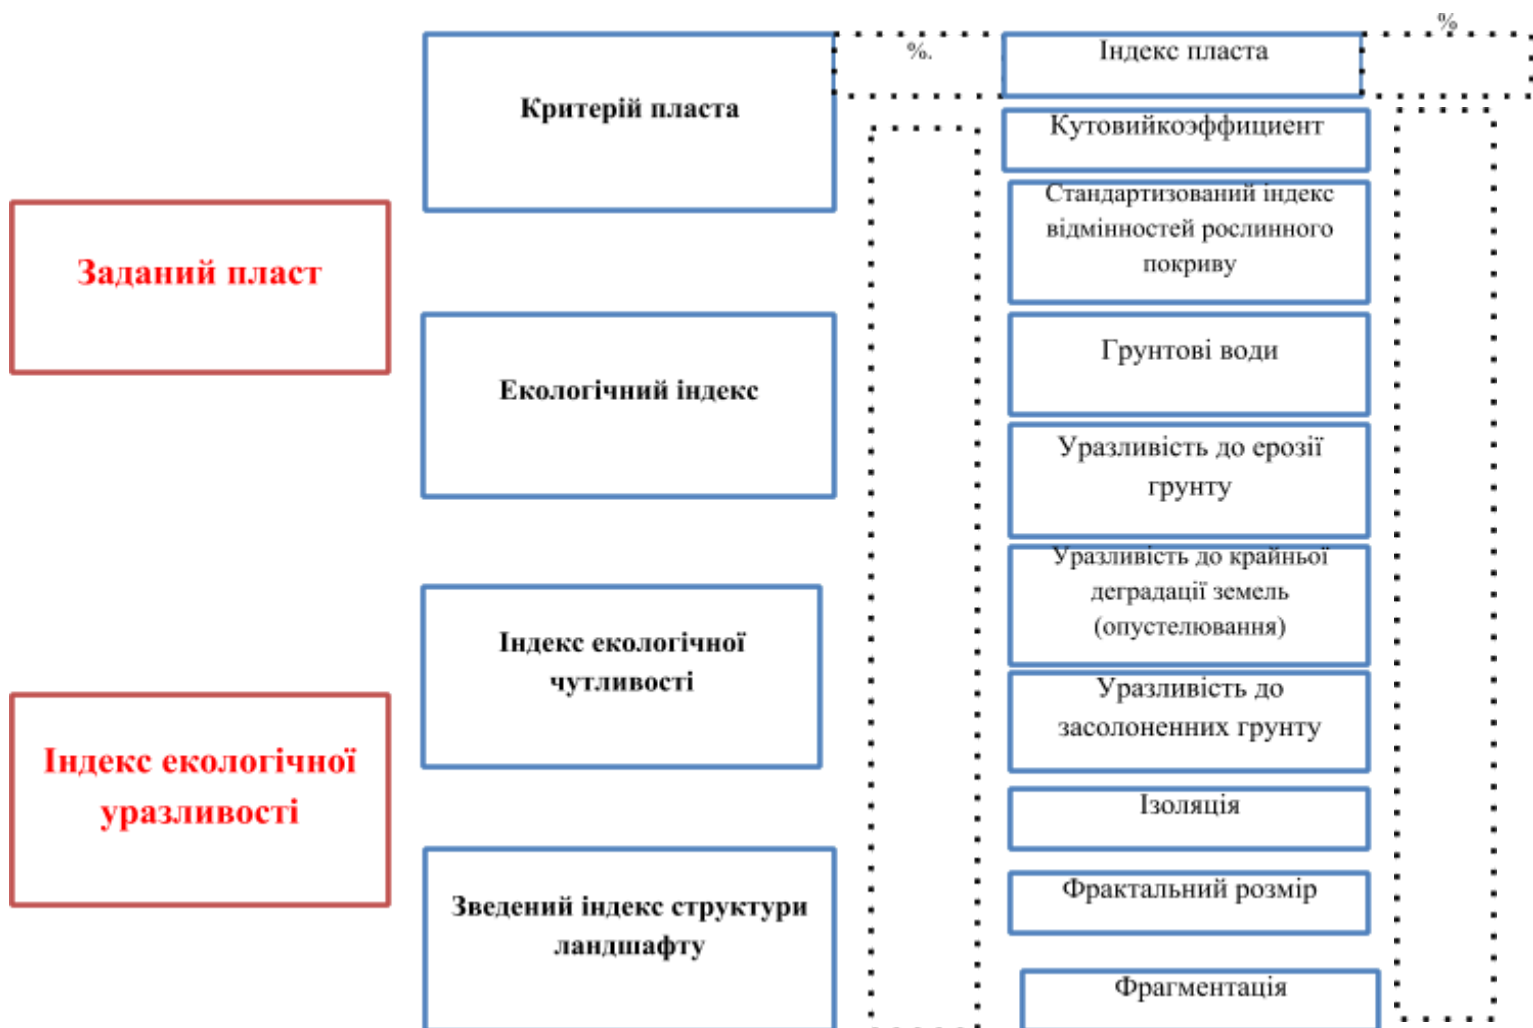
%

%.

Критерій пласта

Індекс пласта

Кутовийкоэффициент

Заданий пласт

Стандартизований індекс відмінностей рослинного покриву

Грунтові води

Екологічний індекс

Уразливість до ерозії грунту

Уразливість до крайньої деградації земель (опустелювання)

Індекс екологічної чутливості

Уразливість до засолоненних грунту

Індекс екологічної уразливості

Ізоляція

Фрактальний розмір

Зведений індекс структури ландшафту

Фрагментація